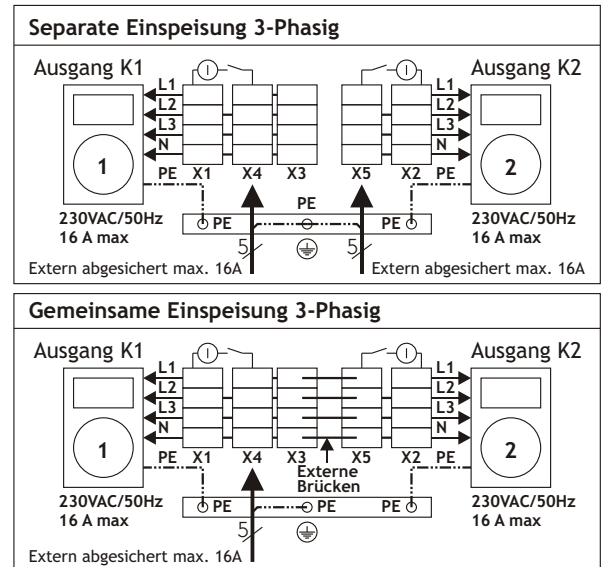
Separate Einspeisung 3-Phasig

Ausgang K1
L1
L2
L3
N
1
PE X1 X4 X3
230VAC/50Hz
16 A max
PE
PE
5
Extern abgesichert max. 16A

Ausgang K2
L1
L2
L3
N
2
X5 X2 PE
230VAC/50Hz
16 A max
PE
5
Extern abgesichert max. 16A

Gemeinsame Einspeisung 3-Phasig

Ausgang K1
L1
L2
L3
N
1
PE X1 X4 X3
230VAC/50Hz
16 A max
PE
PE
5
Extern abgesichert max. 16A

Externe Brücken

Ausgang K2
L1
L2
L3
N
2
X5 X2 PE
230VAC/50Hz
16 A max
PE